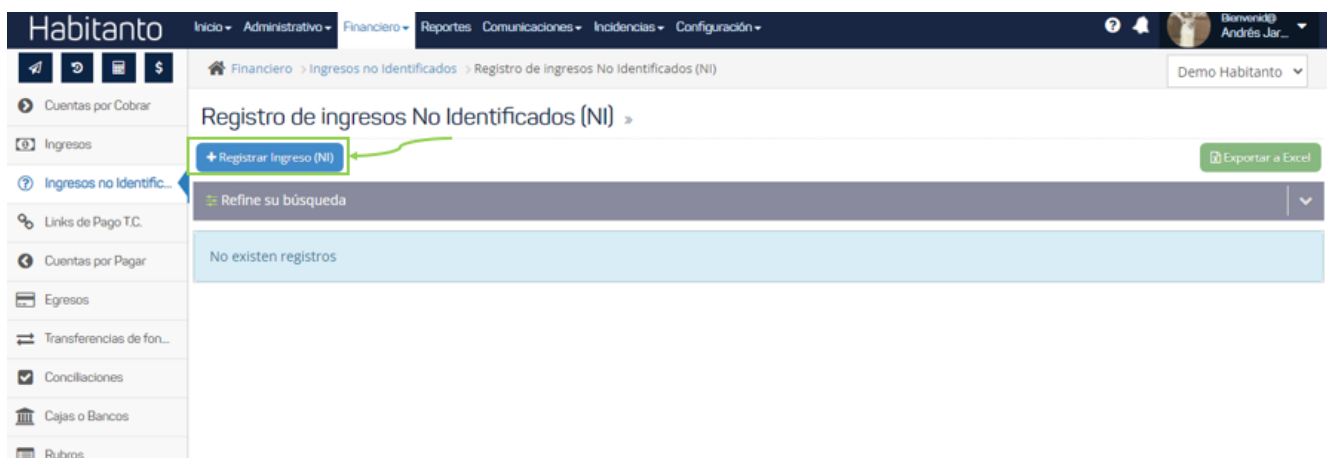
Habitanto

Inicio ▾ Administrativo ▾ Financiero ▾ Reportes Comunicaciones ▾ Incidencias ▾ Configuración ▾

Bienvenid@ Andrés Jar...

Cuentas por Cobrar
Ingresos
Ingresos no Identific...
Links de Pago T.C.
Cuentas por Pagar
Egresos
Transferencias de fon...
Conciliaciones
Cajas o Bancos
Rubros

Financiero > Ingresos no Identificados > Registro de ingresos No Identificados (NI)

Demo Habitanto

Registro de ingresos No Identificados (NI) »

+ Registrar Ingreso (NI)

Exportar a Excel

Refine su búsqueda

No existen registros